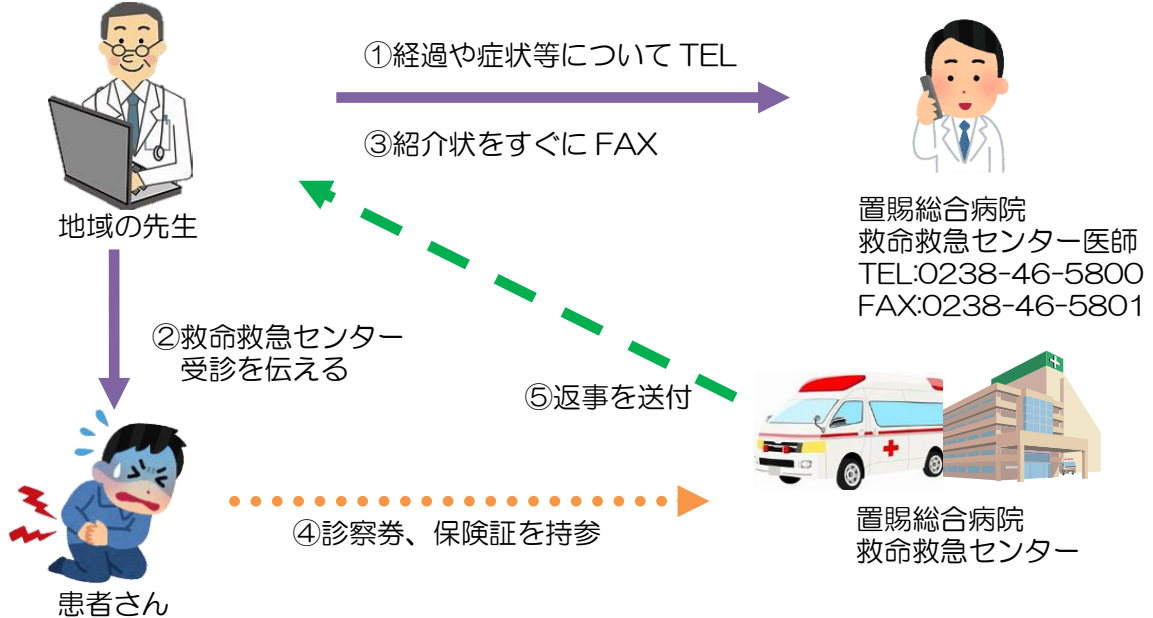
①経過や症状等について TEL

③紹介状をすぐに FAX

地域の先生

置賜総合病院
救命救急センター医師
TEL:0238-46-5800
FAX:0238-46-5801

②救命救急センター
受診を伝える

⑤返事を送付

④診察券、保険証を持参

置賜総合病院
救命救急センター

患者さん